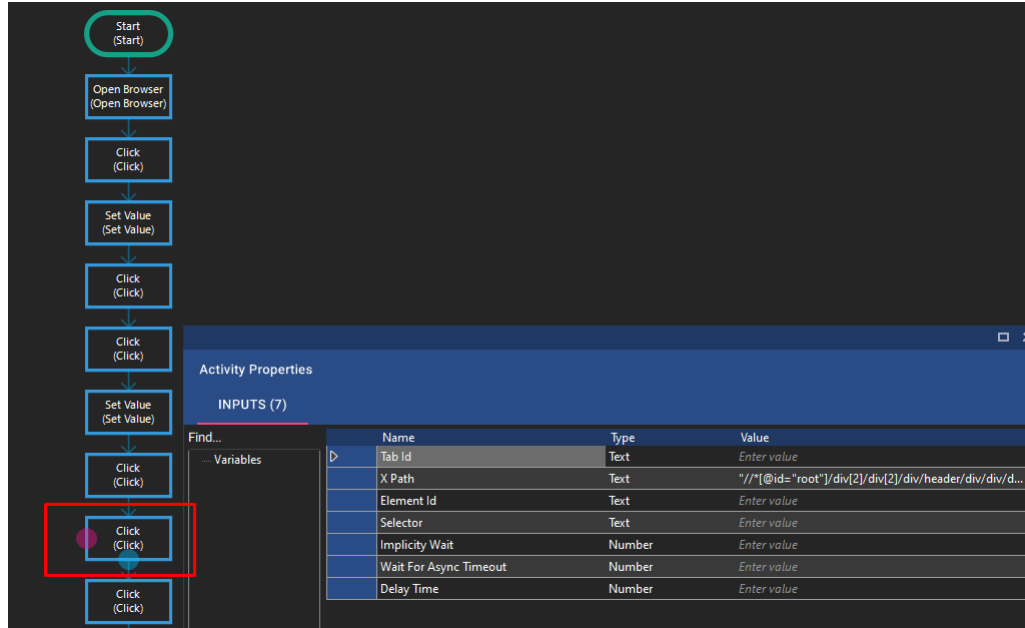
Start
(Start)

Open Browser
(Open Browser)

Click
(Click)

Set Value
(Set Value)

Click
(Click)

Click
(Click)

Set Value
(Set Value)

Click
(Click)

Click
(Click)

Click
(Click)

Activity Properties

INPUTS (7)

Find...

Variables

| | Name | Type | Value |
|---|---|---|---|
| ▷ | Tab Id | Text | Enter value |
| | X Path | Text | "//*[@id="root"]/div[2]/div[2]/div/header/div/div/d... |
| | Element Id | Text | Enter value |
| | Selector | Text | Enter value |
| | Implicity Wait | Number | Enter value |
| | Wait For Async Timeout | Number | Enter value |
| | Delay Time | Number | Enter value |